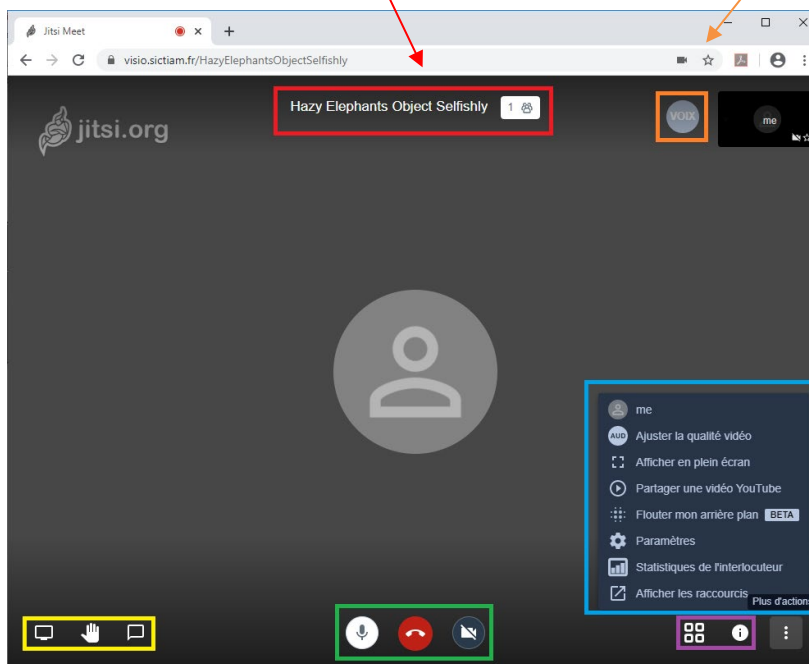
Jitsi Meet

visio.sictiam.fr/HazyElephantsObjectSelfishly

jitsi.org

Hazy Elephants Object Selfishly 1

VOIX

me

me

AUD Ajuster la qualité vidéo

Afficher en plein écran

Partager une vidéo YouTube

Flouter mon arrière plan BETA

Paramètres

Statistiques de l'interlocuteur

Afficher les raccourcis

Plus d'actions